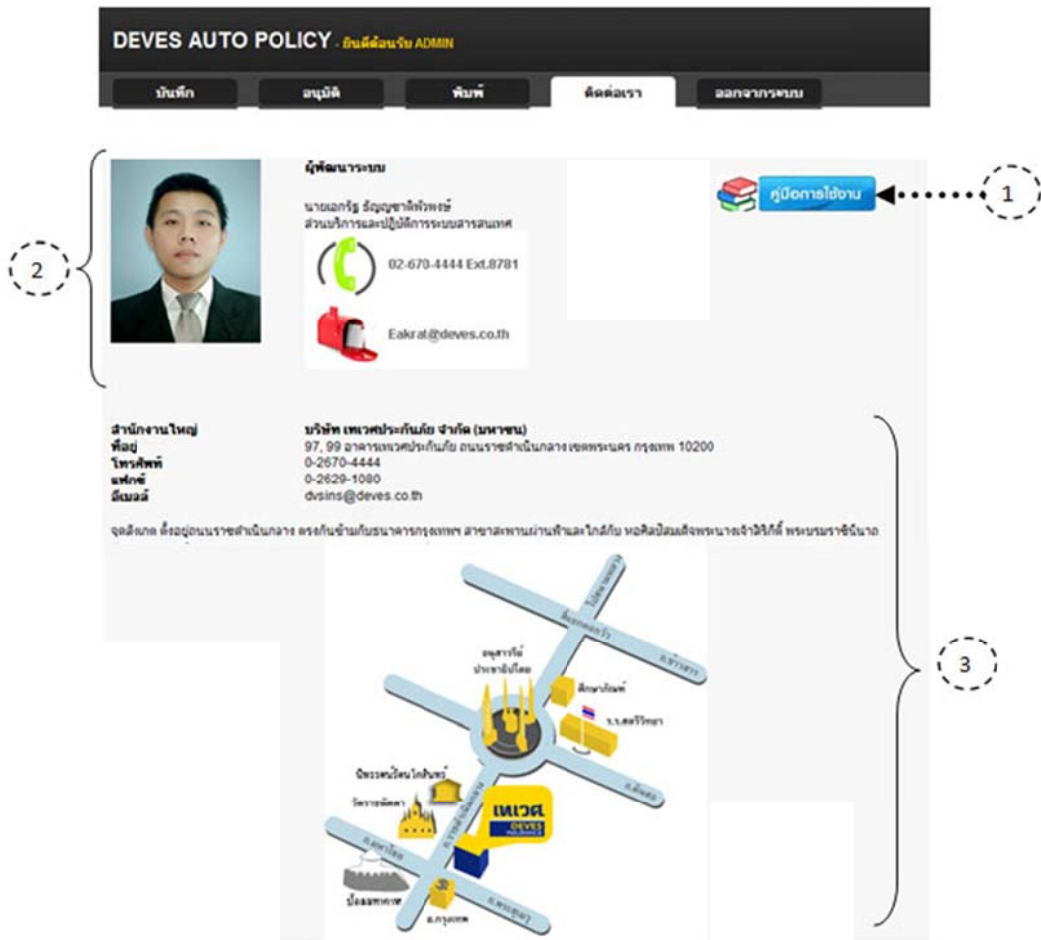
DEVES AUTO POLICY - ยินดีต้อนรับ ADMIN

บันทึก | อนุมัติ | พิมพ์ | ติดต่อเรา | ออกจากระบบ

ผู้พัฒนาระบบ

นายเอกรัฐ ธัญญชาติพัฒพงษ์
ส่วนบริการและปฏิบัติการระบบสารสนเทศ

02-670-4444 Ext.8781

Eakrat@deves.co.th

คู่มือการใช้งาน

1

2

| | |
|---|---|
| สำนักงานใหญ่ | บริษัท เทเวศประกันภัย จำกัด (มหาชน) |
| ที่อยู่ | 97, 99 อาคารเทเวศประกันภัย ถนนราชดำเนินกลาง เขตพระนคร กรุงเทพ 10200 |
| โทรศัพท์ | 0-2670-4444 |
| แฟกซ์ | 0-2629-1080 |
| อีเมลล์ | dvsins@deves.co.th |

จุดสังเกต ตั้งอยู่ถนนราชดำเนินกลาง ตรงกันข้ามกับธนาคารกรุงเทพฯ สาขาสะพานผ่านฟ้าและใกล้กับ หอศิลป์สมเด็จพระนางเจ้าสิริกิติ์ พระบรมราชินีนาถ

อนุสาวรีย์ประชาธิปไตย
ศึกษาภัณฑ์
ร.ร.สตรีวิทยา
ถ.ดินสอ
ถ.ตะนาว
ถ.ราชดำเนินกลาง
ถ.มหาไชย
ถ.กรุงเทพ
ป้อมมหากาฬ
วัดราชนัดดา
นิทรรศน์รัตนโกสินทร์
เทเวศ
DEVES INSURANCE
ถ.ประชาธิปไตย

3